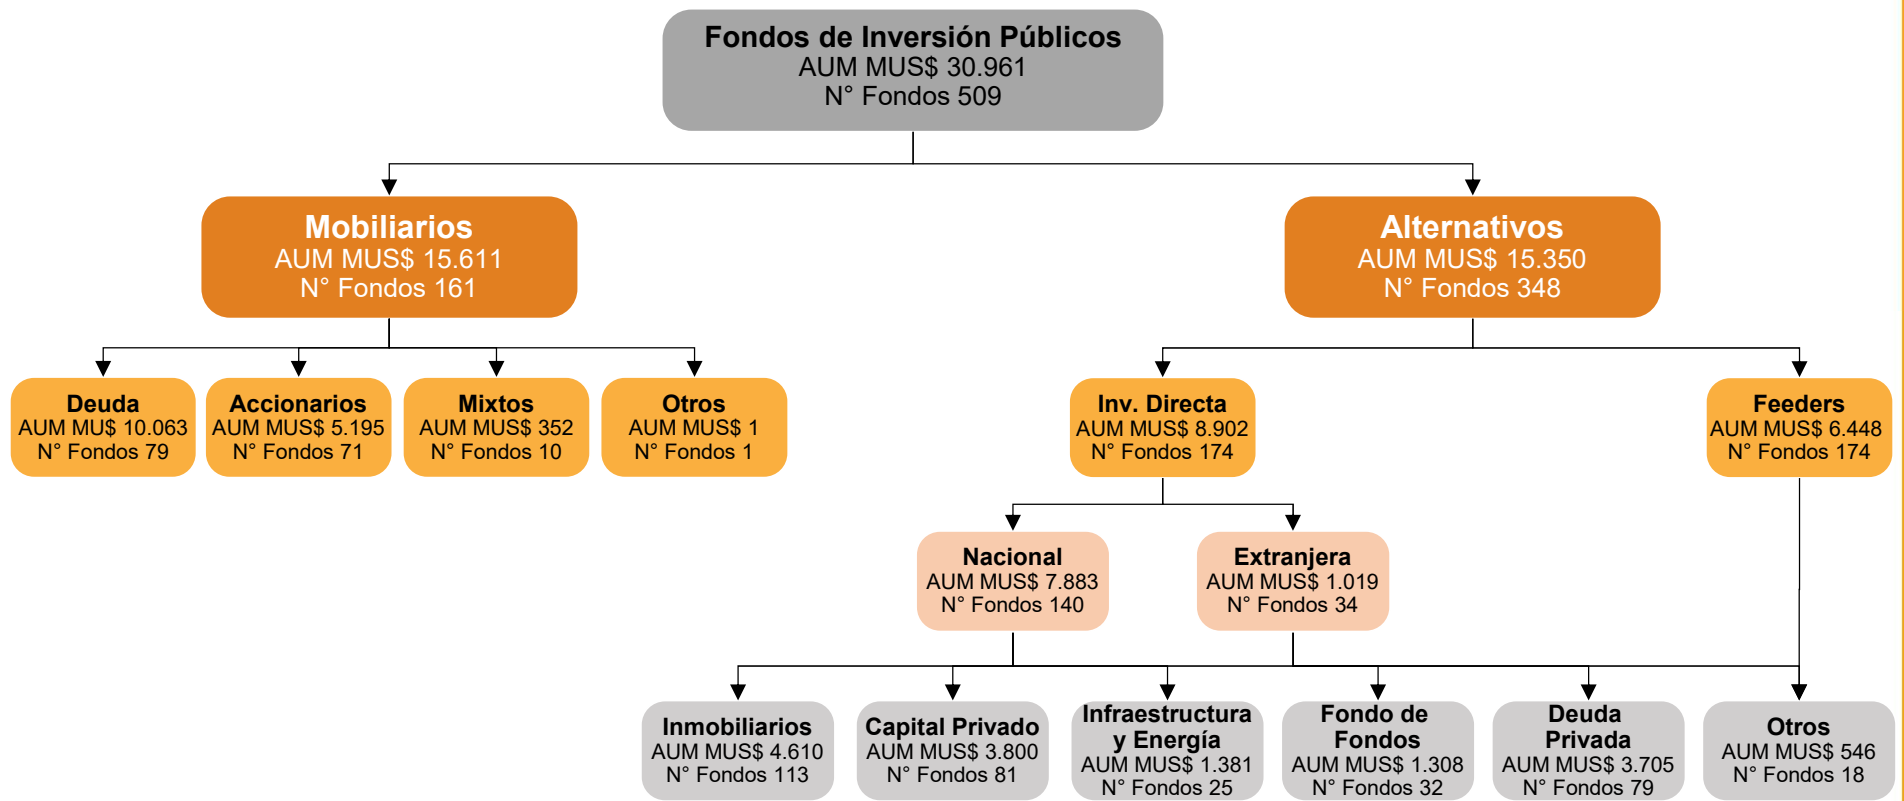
Fondos de Inversión Públicos
AUM MUS$ 30.961
N° Fondos 509

Mobiliarios
AUM MUS$ 15.611
N° Fondos 161

Alternativos
AUM MUS$ 15.350
N° Fondos 348

Deuda
AUM MU$ 10.063
N° Fondos 79

Accionarios
AUM MUS$ 5.195
N° Fondos 71

Mixtos
AUM MUS$ 352
N° Fondos 10

Otros
AUM MUS$ 1
N° Fondos 1

Inv. Directa
AUM MUS$ 8.902
N° Fondos 174

Feeders
AUM MUS$ 6.448
N° Fondos 174

Nacional
AUM MUS$ 7.883
N° Fondos 140

Extranjera
AUM MUS$ 1.019
N° Fondos 34

Inmobiliarios
AUM MUS$ 4.610
N° Fondos 113

Capital Privado
AUM MUS$ 3.800
N° Fondos 81

Infraestructura y Energía
AUM MUS$ 1.381
N° Fondos 25

Fondo de Fondos
AUM MUS$ 1.308
N° Fondos 32

Deuda Privada
AUM MUS$ 3.705
N° Fondos 79

Otros
AUM MUS$ 546
N° Fondos 18